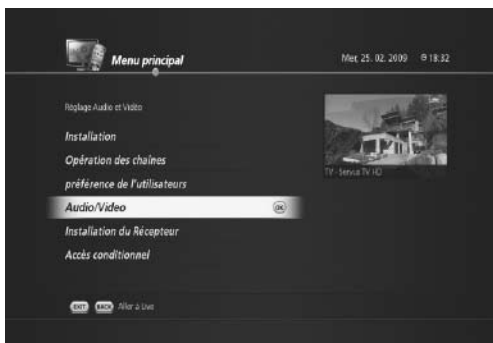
Menu principal

Mer. 25. 02. 2009 18:32

Réglage Audio et Vidéo

Installation

Opération des chaînes

préférence de l'utilisateurs

Audio/Video

OK

Installation du Récepteur

Accès conditionnel

TV - Service TV HD

EXIT BACK Aller à Live